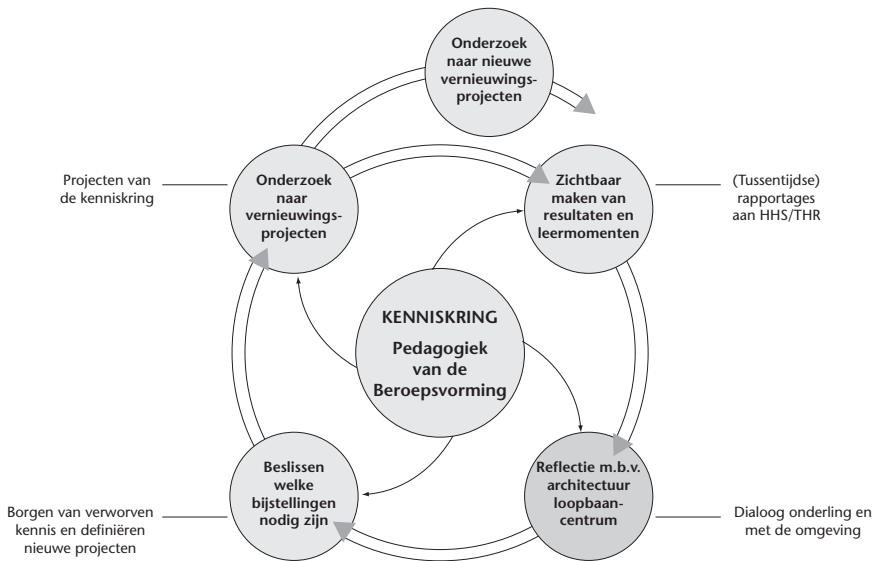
Onderzoek naar nieuwe vernieuwingsprojecten

Projecten van de kenniskring

Onderzoek naar vernieuwingsprojecten

Zichtbaar maken van resultaten en leermomenten

(Tussentijdse) rapportages aan HHS/THR

KENNISKRING

Pedagogiek van de Beroepsvorming

Beslissen welke bijstellingen nodig zijn

Reflectie m.b.v. architectuur loopbaancentrum

Borgen van verworven kennis en definiëren nieuwe projecten

Dialoog onderling en met de omgeving